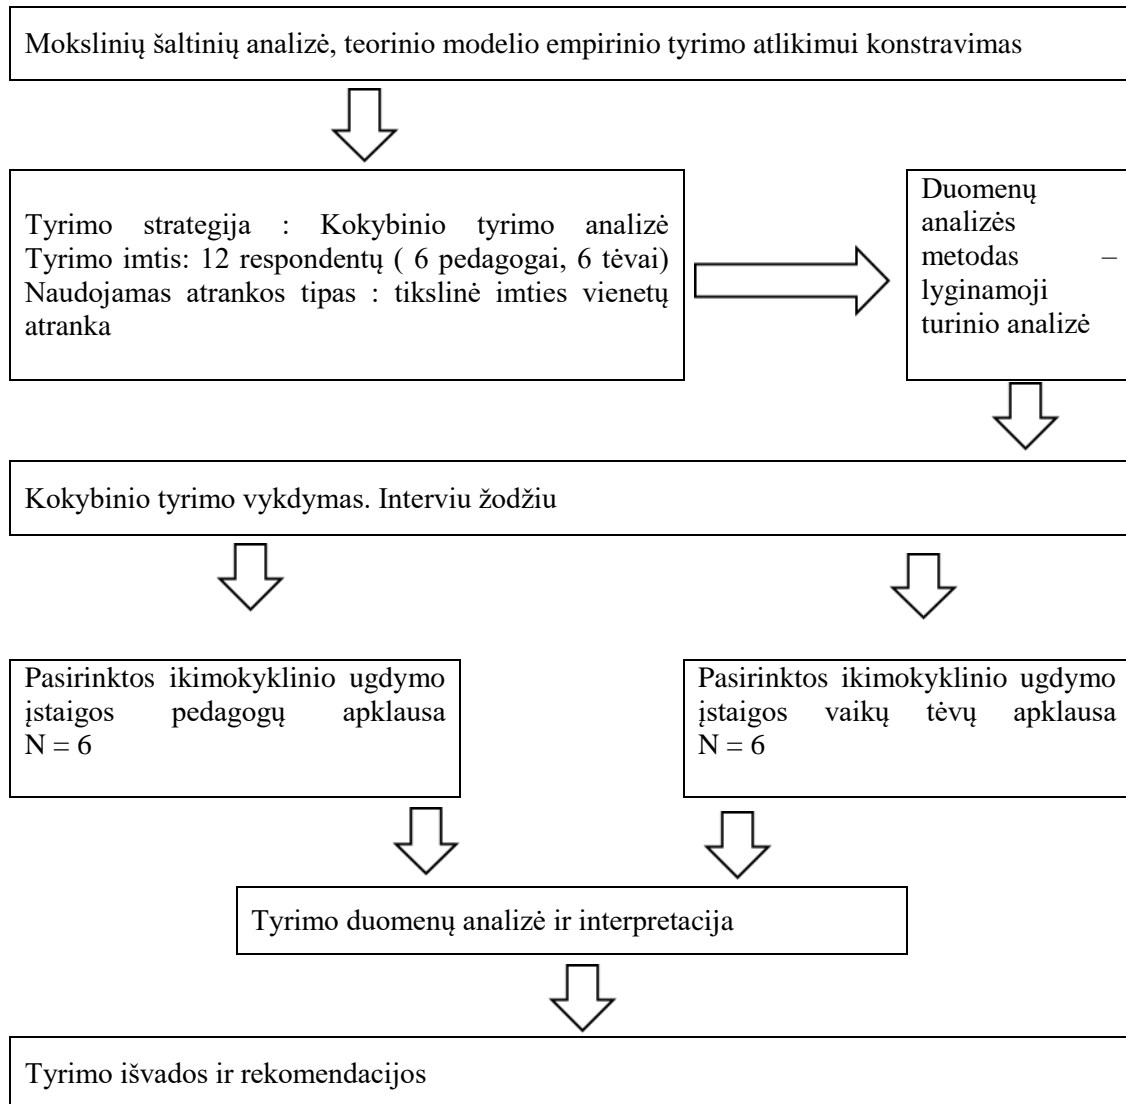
Mokslinių šaltinių analizė, teorinio modelio empirinio tyrimo atlikimui konstravimas

Tyrimo strategija : Kokybinio tyrimo analizė
Tyrimo imtis: 12 respondentų ( 6 pedagogai, 6 tėvai)
Naudojamas atrankos tipas : tikslinė imties vienetų atranka

Duomenų analizės metodas – lyginamoji turinio analizė

Kokybinio tyrimo vykdymas. Interviu žodžiu

Pasirinktos ikimokyklinio ugdymo įstaigos pedagogų apklausa
N = 6

Pasirinktos ikimokyklinio ugdymo įstaigos vaikų tėvų apklausa
N = 6

Tyrimo duomenų analizė ir interpretacija

Tyrimo išvados ir rekomendacijos